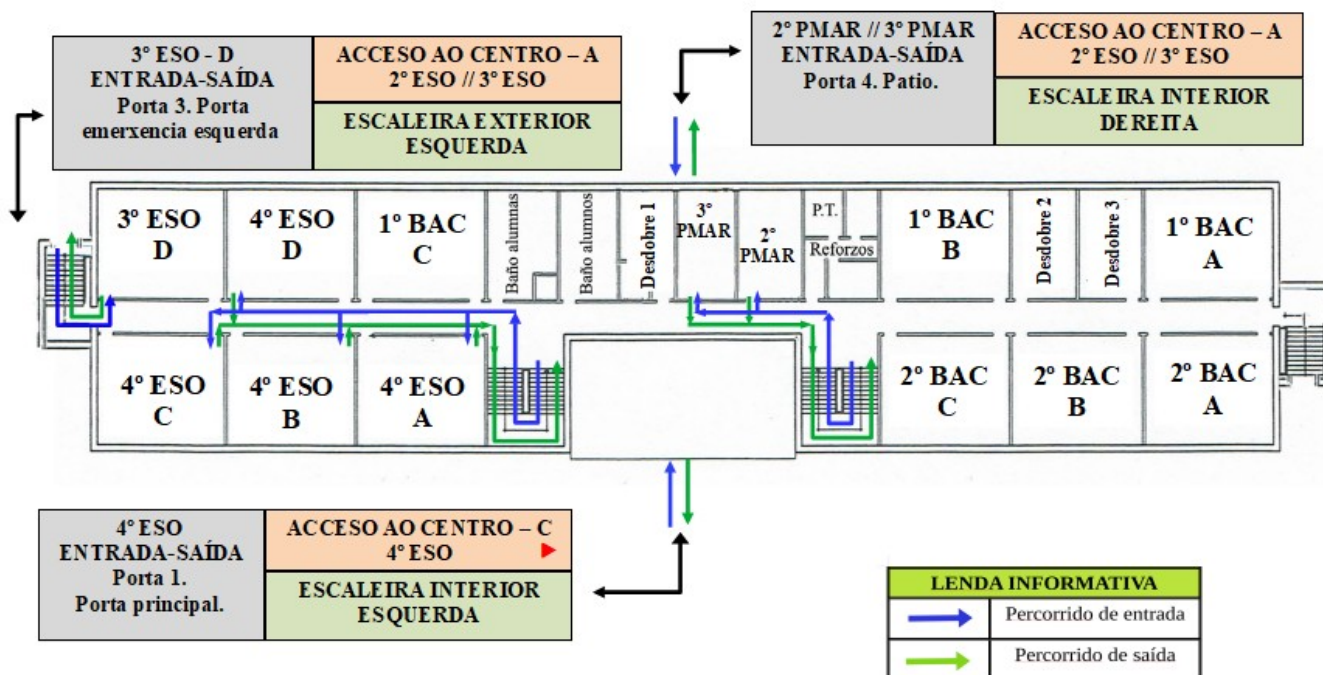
3° ESO - D
ENTRADA-SAÍDA
Porta 3. Porta emerxencia esquerda

ACCESO AO CENTRO – A
2° ESO // 3° ESO

ESCALEIRA EXTERIOR ESQUERDA

2° PMAR // 3° PMAR
ENTRADA-SAÍDA
Porta 4. Patio.

ACCESO AO CENTRO – A
2° ESO // 3° ESO

ESCALEIRA INTERIOR DEREITA

3° ESO D

4° ESO D

1° BAC C

Baño alumnas

Baño alumnos

Desdobre 1

3° PMAR

2° PMAR

P.T.

Reforzos

1° BAC B

Desdobre 2

Desdobre 3

1° BAC A

4° ESO C

4° ESO B

4° ESO A

2° BAC C

2° BAC B

2° BAC A

4° ESO
ENTRADA-SAÍDA
Porta 1.
Porta principal.

ACCESO AO CENTRO – C
4° ESO

ESCALEIRA INTERIOR ESQUERDA

| LENDA INFORMATIVA | |
|---|---|
| | Percorrido de entrada |
| | Percorrido de saída |